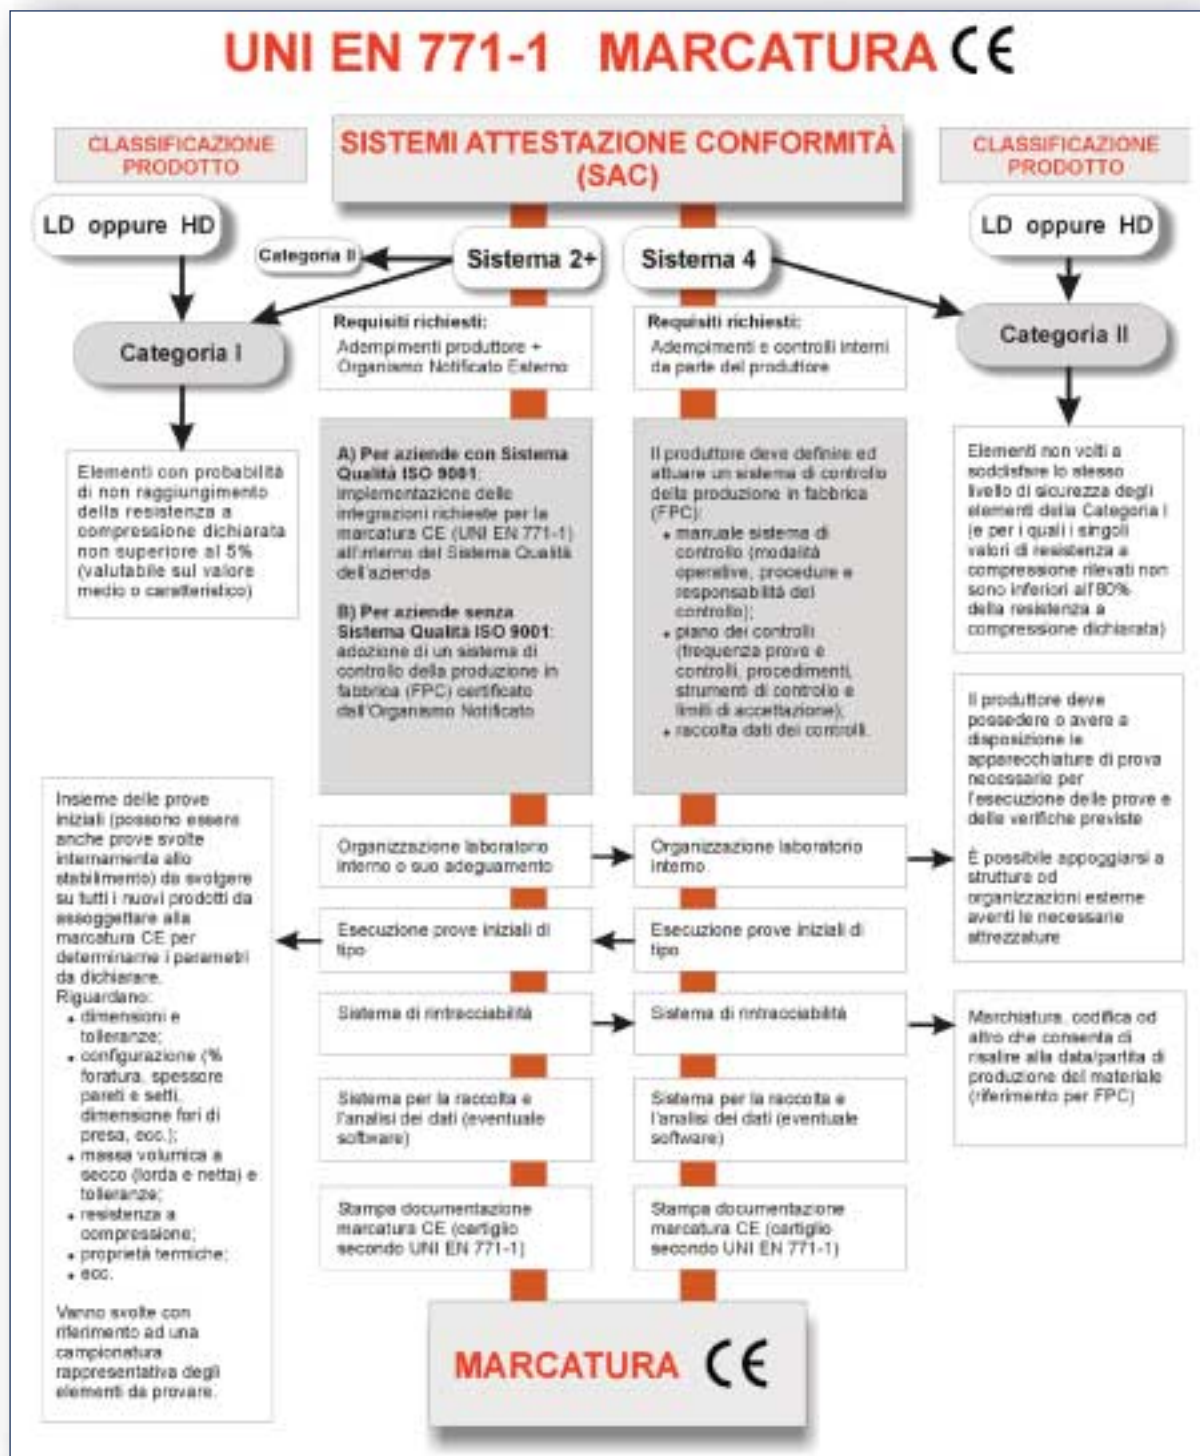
UNI EN 771-1 MARCATURA CE

CLASSIFICAZIONE PRODOTTO

SISTEMI ATTESTAZIONE CONFORMITÀ (SAC)

CLASSIFICAZIONE PRODOTTO

LD oppure HD

Categoria II

Sistema 2+

Sistema 4

LD oppure HD

Categoria I

Requisiti richiesti:
Adempimenti produttore + Organismo Notificato Esterno

Requisiti richiesti:
Adempimenti e controlli interni da parte del produttore

Categoria II

Elementi con probabilità di non raggiungimento della resistenza a compressione dichiarata non superiore al 5% (valutabile sul valore medio o caratteristico)

A) Per aziende con Sistema Qualità ISO 9001: implementazione delle integrazioni richieste per la marcatura CE (UNI EN 771-1) all'interno del Sistema Qualità dell'azienda

B) Per aziende senza Sistema Qualità ISO 9001: adozione di un sistema di controllo della produzione in fabbrica (FPC) certificato dell'Organismo Notificato

Il produttore deve definire ed attuare un sistema di controllo della produzione in fabbrica (FPC):
• manuale sistema di controllo (modalità operative, procedure e responsabilità del controllo);
• piano dei controlli (frequenza prove e controlli, procedimenti, strumenti di controllo e limiti di accettazione);
• raccolta dati dei controlli.

Elementi non volti a soddisfare lo stesso livello di sicurezza degli elementi della Categoria I (e per i quali i singoli valori di resistenza a compressione rilevati non sono inferiori all'80% della resistenza a compressione dichiarata)

Il produttore deve possedere o avere a disposizione le apparecchiature di prova necessarie per l'esecuzione delle prove e delle verifiche previste

È possibile appoggiarsi a strutture od organizzazioni esterne aventi le necessarie attrezzature

Insieme delle prove iniziali (possono essere anche prove svolte internamente allo stabilimento) da svolgere su tutti i nuovi prodotti da assoggettare alla marcatura CE per determinarne i parametri da dichiarare.
Riguardano:
• dimensioni e tolleranze;
• configurazione (% foratura, spessore pareti e setti, dimensione fori di presa, ecc.);
• massa volumica a secco (lorda e netta) e tolleranze;
• resistenza a compressione;
• proprietà termiche;
• ecc.

Vanno svolte con riferimento ad una campionatura rappresentativa degli elementi da provare.

Organizzazione laboratorio interno o suo adeguamento

Organizzazione laboratorio interno

Esecuzione prove iniziali di tipo

Esecuzione prove iniziali di tipo

Sistema di rintracciabilità

Sistema di rintracciabilità

Marchiatura, codifica od altro che consenta di risalire alla data/partita di produzione del materiale (riferimento per FPC)

Sistema per la raccolta e l'analisi dei dati (eventuale software)

Sistema per la raccolta e l'analisi dei dati (eventuale software)

Stampa documentazione marcatura CE (cartiglio secondo UNI EN 771-1)

Stampa documentazione marcatura CE (cartiglio secondo UNI EN 771-1)

MARCATURA CE